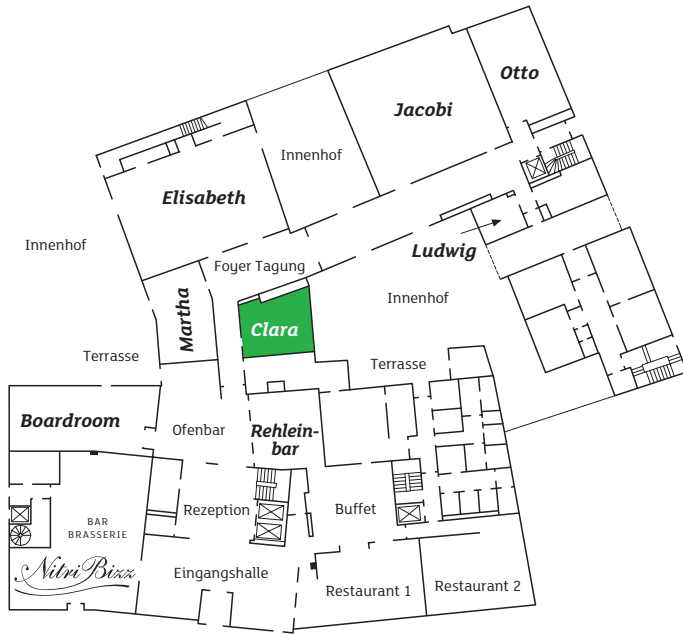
Otto
Jacobi
Innenhof
Elisabeth
Innenhof
Foyer Tagung
Ludwig
Martha
Clara
Innenhof
Terrasse
Terrasse
Boardroom
Ofenbar
Rehlein-bar
BAR BRASSERIE
NitriBizz
Rezeption
Buffet
Eingangshalle
Restaurant 1
Restaurant 2